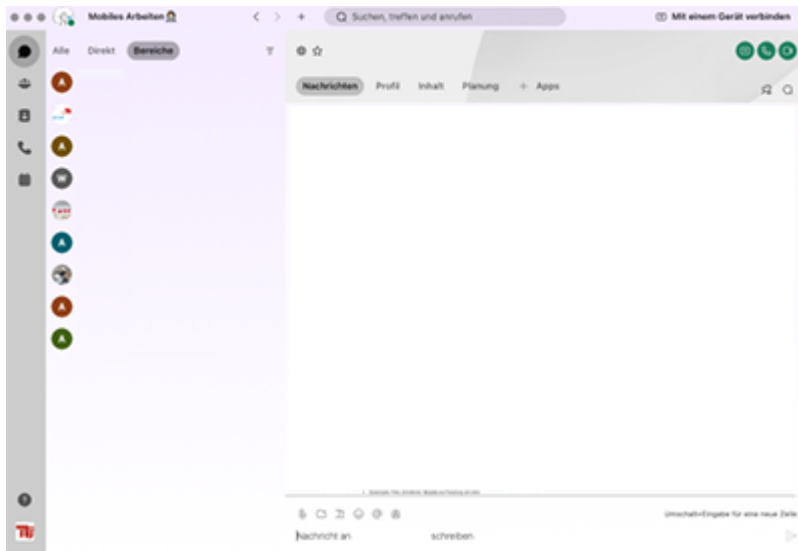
Mobiles Arbeiten

Suchen, treffen und anrufen

Mit einem Gerät verbinden

Alle Direkt Bereiche

Nachrichten Profil Inhalt Planung + Apps

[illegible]

Umschalt+Eingabe für eine neue Zeile

Nachricht an schreiben